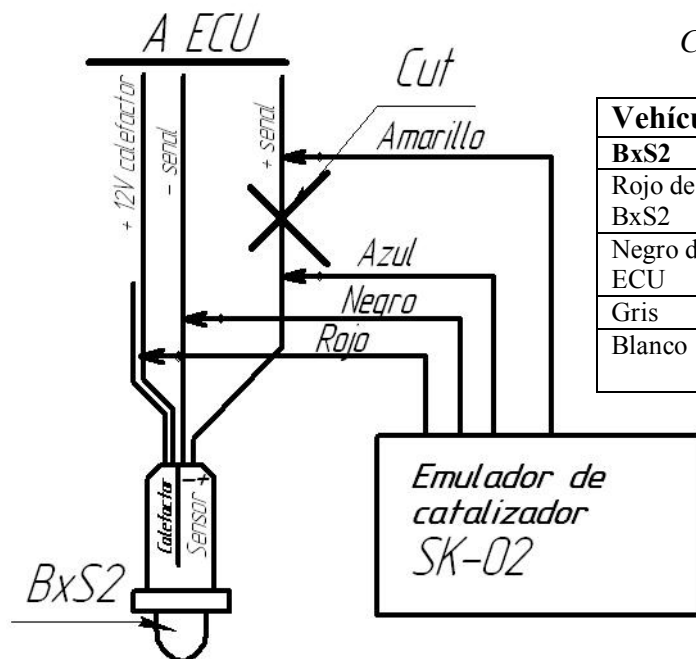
A ECU

Cut

+ 12V calefactor

- senal

+ senal

Amarillo

Azul

Negro

Rojo

Calefactor

Sensor

- +

BxS2

Emulador de catalizador SK-02

C

| Vehícu |
|---|
| BxS2 |
| Rojo de BxS2 |
| Negro d ECU |
| Gris |
| Blanco |